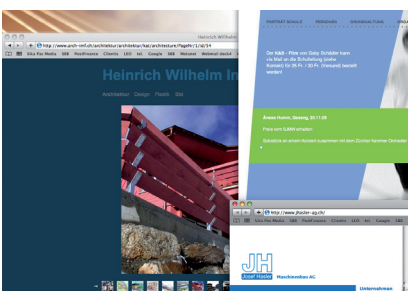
Heinrich Wilhelm

http://www.arch-hwi.ch/architektur/architektur/list/architecture/Page%7c1/id/34

Idea Far Media SBB Postfinance Clientis LEO leo Google SBB Neuseeland Webmail deck4

Heinrich Wilhelm In

Architektur Design Plastik Bild

PORTRAIT SCHULE PREISINFO UNTERRICHTSINFO

Der Mädi - Flow von Gaby Schläpfer kann via Mail an die Schulleitung (siehe Kontakt) für 35 Fr. / 30 Fr. (Versand) bestellt werden!

Areas Holm, Seeweg, 30.11.08

Preis vom GJMN erhalten

Solisten an einem Konzert zusammen mit dem Zürcher Kammer Orchester

http://www.jhasler-ag.ch/

Idea Far Media SBB Postfinance Clientis LEO leo Google SBB

JH
Josef Hasler

Maschinenbau AG

Unternehmen